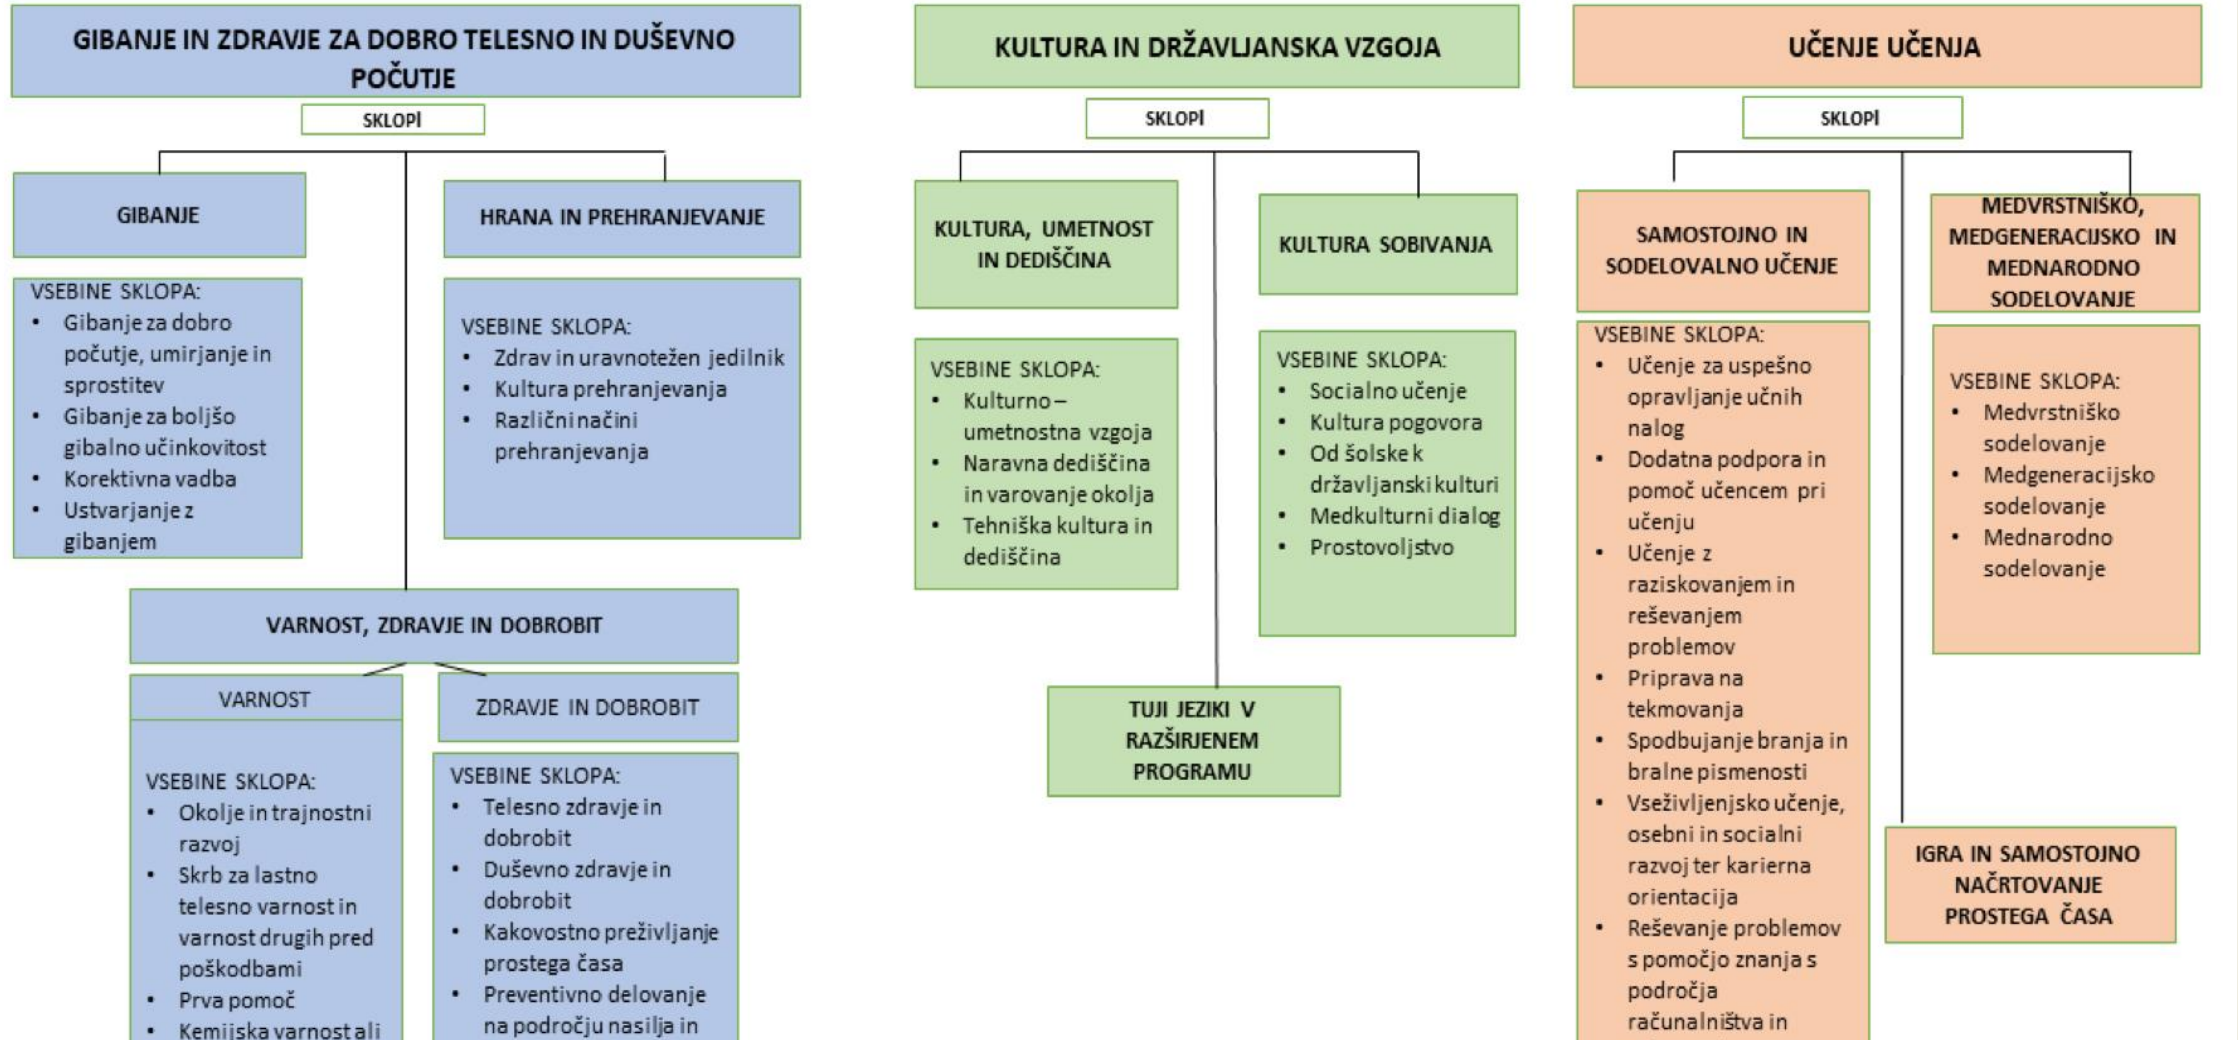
GIBANJE IN ZDRAVJE ZA DOBRO TELESNO IN DUŠEVNO POČUTJE

SKLOPI

GIBANJE

VSEBINE SKLOPA:
- Gibanje za dobro počutje, umirjanje in sprostitev
- Gibanje za boljšo gibalno učinkovitost
- Korektivna vadba
- Ustvarjanje z gibanjem

HRANA IN PREHRANJEVANJE

VSEBINE SKLOPA:
- Zdrav in uravnotežen jedilnik
- Kultura prehranjevanja
- Različni načini prehranjevanja

VARNOST, ZDRAVJE IN DOBROBIT

VARNOST

VSEBINE SKLOPA:
- Okolje in trajnostni razvoj
- Skrb za lastno telesno varnost in varnost drugih pred poškodbami
- Prva pomoč
- Kemijska varnost ali

ZDRAVJE IN DOBROBIT

VSEBINE SKLOPA:
- Telesno zdravje in dobrobit
- Duševno zdravje in dobrobit
- Kakovostno preživljanje prostega časa
- Preventivno delovanje na področju nasilja in

KULTURA IN DRŽAVLJANSKA VZGOJA

SKLOPI

KULTURA, UMETNOST IN DEDIŠČINA

VSEBINE SKLOPA:
- Kulturno – umetnostna vzgoja
- Naravna dediščina in varovanje okolja
- Tehniška kultura in dediščina

KULTURA SOBIVANJA

VSEBINE SKLOPA:
- Socialno učenje
- Kultura pogovora
- Od šolske k državljanski kulturi
- Medkulturni dialog
- Prostovoljstvo

TUJI JEZIKI V RAZŠIRJENEM PROGRAMU

UČENJE UČENJA

SKLOPI

SAMOSTOJNO IN SODELOVALNO UČENJE

VSEBINE SKLOPA:
- Učenje za uspešno opravljanje učnih nalog
- Dodatna podpora in pomoč učencem pri učenju
- Učenje z raziskovanjem in reševanjem problemov
- Priprava na tekmovanja
- Spodbujanje branja in bralne pismenosti
- Vseživljenjsko učenje, osebni in socialni razvoj ter karierna orientacija
- Reševanje problemov s pomočjo znanja s področja računalništva in

MEDVRSTNIŠKO, MEDGENERACIJSKO IN MEDNARODNO SODELOVANJE

VSEBINE SKLOPA:
- Medvrstniško sodelovanje
- Medgeneracijsko sodelovanje
- Mednarodno sodelovanje

IGRA IN SAMOSTOJNO NAČRTOVANJE PROSTEGA ČASA